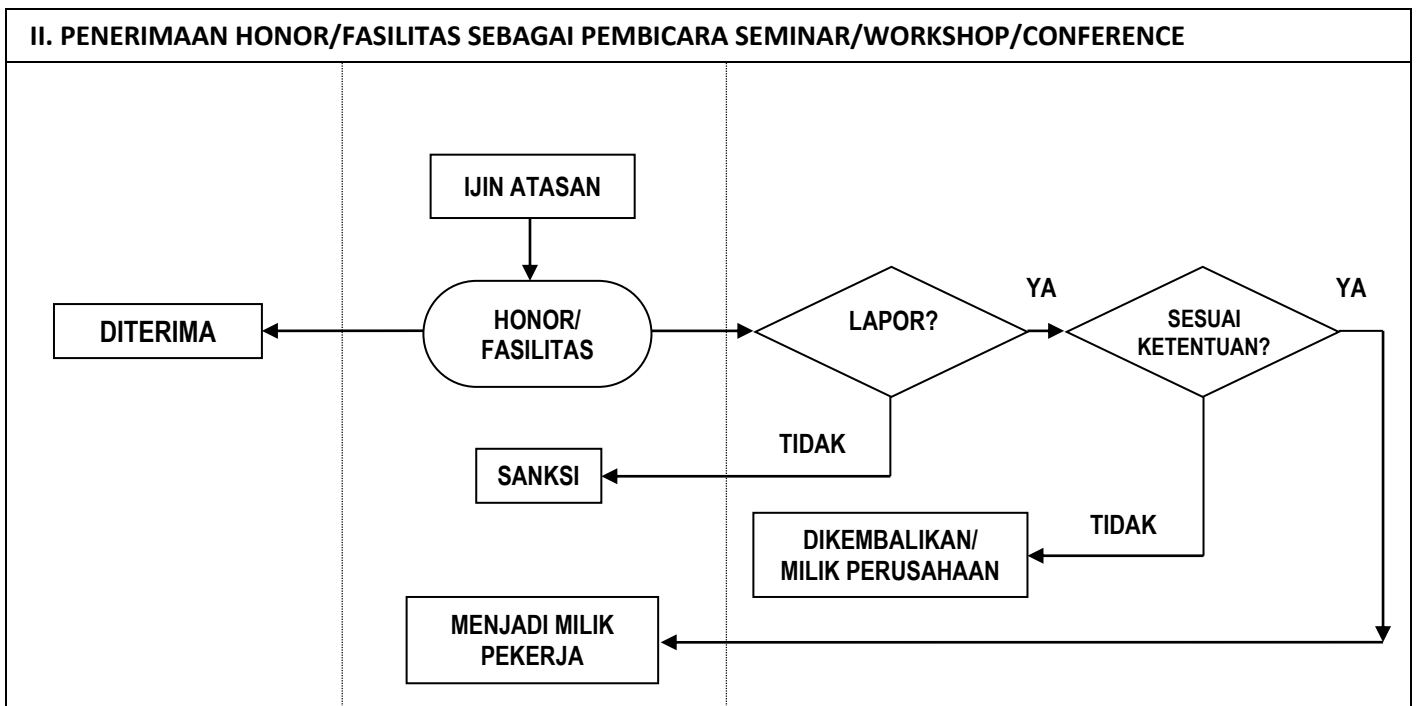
II. PENERIMAAN HONOR/FASILITAS SEBAGAI PEMBICARA SEMINAR/WORKSHOP/CONFERENCE

IJIN ATASAN

DITERIMA

HONOR/ FASILITAS

LAPOR?

YA

SESUAI KETENTUAN?

YA

TIDAK

SANKSI

TIDAK

DIKEMBALIKAN/ MILIK PERUSAHAAN

MENJADI MILIK PEKERJA